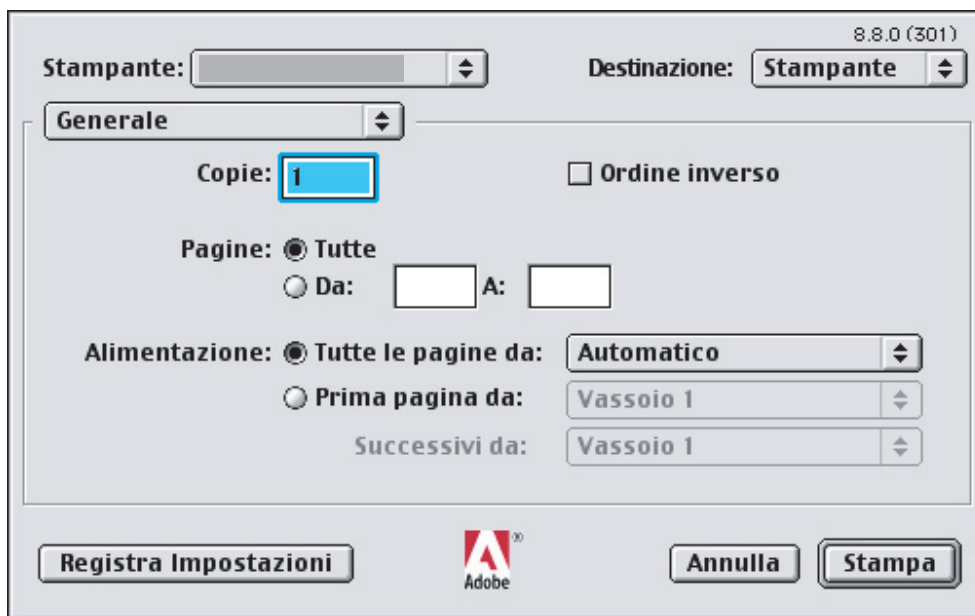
8.8.0 (301)

Stampante:

Destinazione: Stampante

Generale

Copie: 1

Ordine inverso

Pagine: Tutte

Da: A:

Alimentazione: Tutte le pagine da: Automatico

Prima pagina da: Vassoio 1

Successivi da: Vassoio 1

Registra Impostazioni

Adobe

Annulla

Stampa